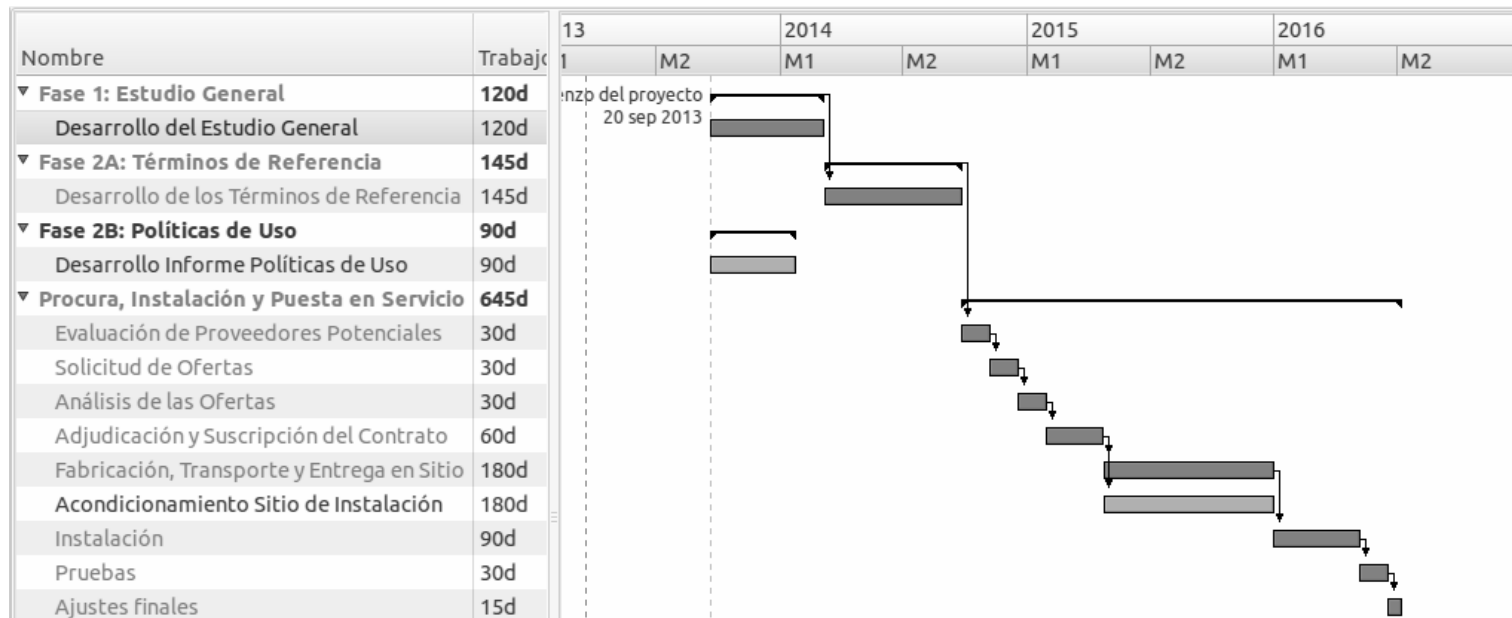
| Nombre | Trabajo |
|---|---|
| Fase 1: Estudio General | 120d |
| Desarrollo del Estudio General | 120d |
| Fase 2A: Términos de Referencia | 145d |
| Desarrollo de los Términos de Referencia | 145d |
| Fase 2B: Políticas de Uso | 90d |
| Desarrollo Informe Políticas de Uso | 90d |
| Procura, Instalación y Puesta en Servicio | 645d |
| Evaluación de Proveedores Potenciales | 30d |
| Solicitud de Ofertas | 30d |
| Análisis de las Ofertas | 30d |
| Adjudicación y Suscripción del Contrato | 60d |
| Fabricación, Transporte y Entrega en Sitio | 180d |
| Acondicionamiento Sitio de Instalación | 180d |
| Instalación | 90d |
| Pruebas | 30d |
| Ajustes finales | 15d |

13 | 2014 | 2015 | 2016
1 | M2 | M1 | M2 | M1 | M2 | M1 | M2

enzo del proyecto
20 sep 2013